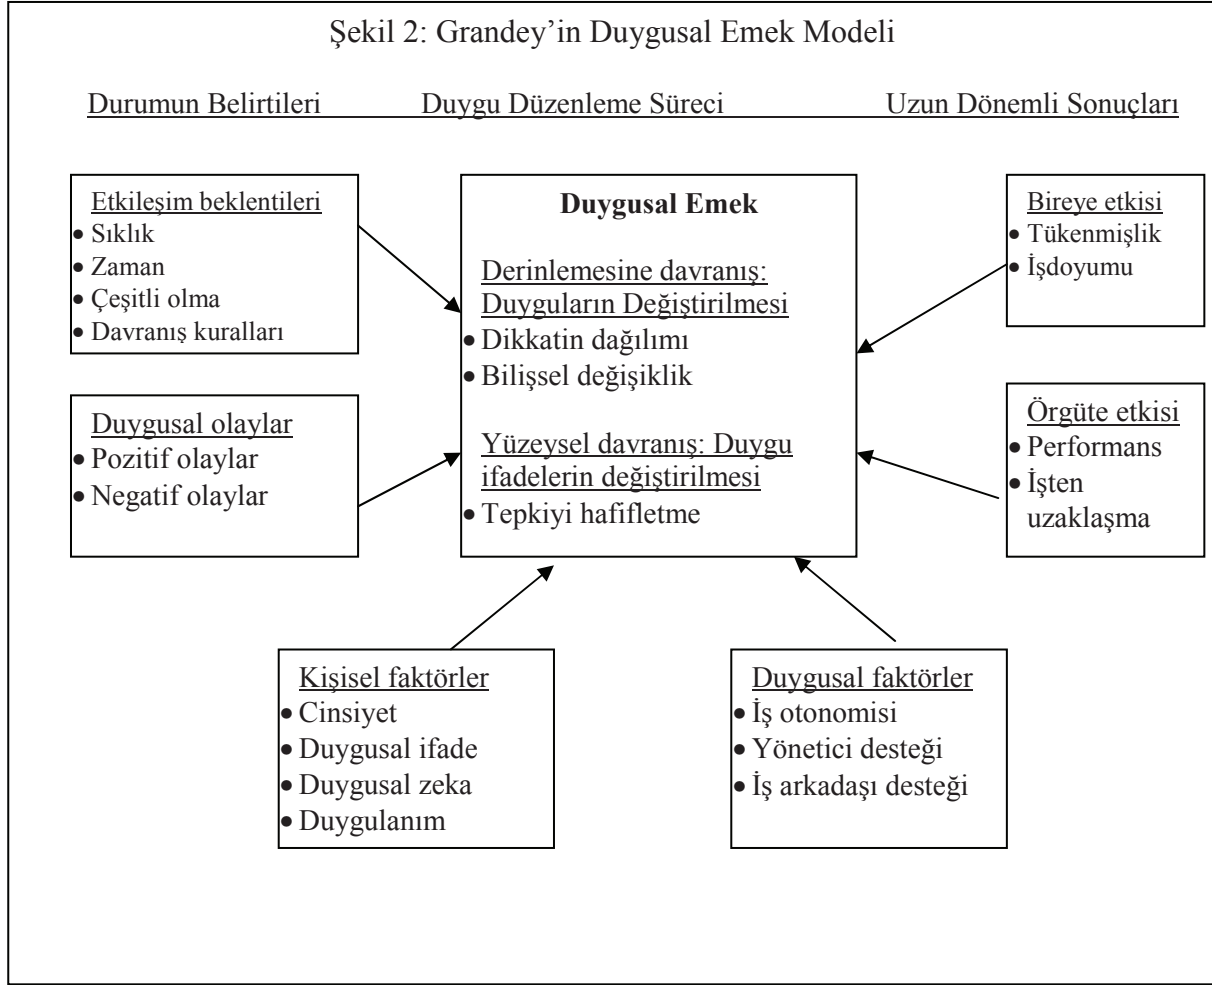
Şekil 2: Grandey'in Duygusal Emek Modeli

Durumun Belirtileri

Duygu Düzenleme Süreci

Uzun Dönemli Sonuçları

Etkileşim beklentileri
• Sıklık
• Zaman
• Çeşitli olma
• Davranış kuralları

Duygusal olaylar
• Pozitif olaylar
• Negatif olaylar

Duygusal Emek

Derinlemesine davranış: Duyguların Değiştirilmesi
• Dikkatin dağılımı
• Bilişsel değişiklik

Yüzeysel davranış: Duygu ifadelerin değiştirilmesi
• Tepkiyi hafifletme

Bireye etkisi
• Tükenmişlik
• İşdoyumu

Örgüte etkisi
• Performans
• İşten uzaklaşma

Kişisel faktörler
• Cinsiyet
• Duygusal ifade
• Duygusal zeka
• Duygulanım

Duygusal faktörler
• İş otonomisi
• Yönetici desteği
• İş arkadaşı desteği